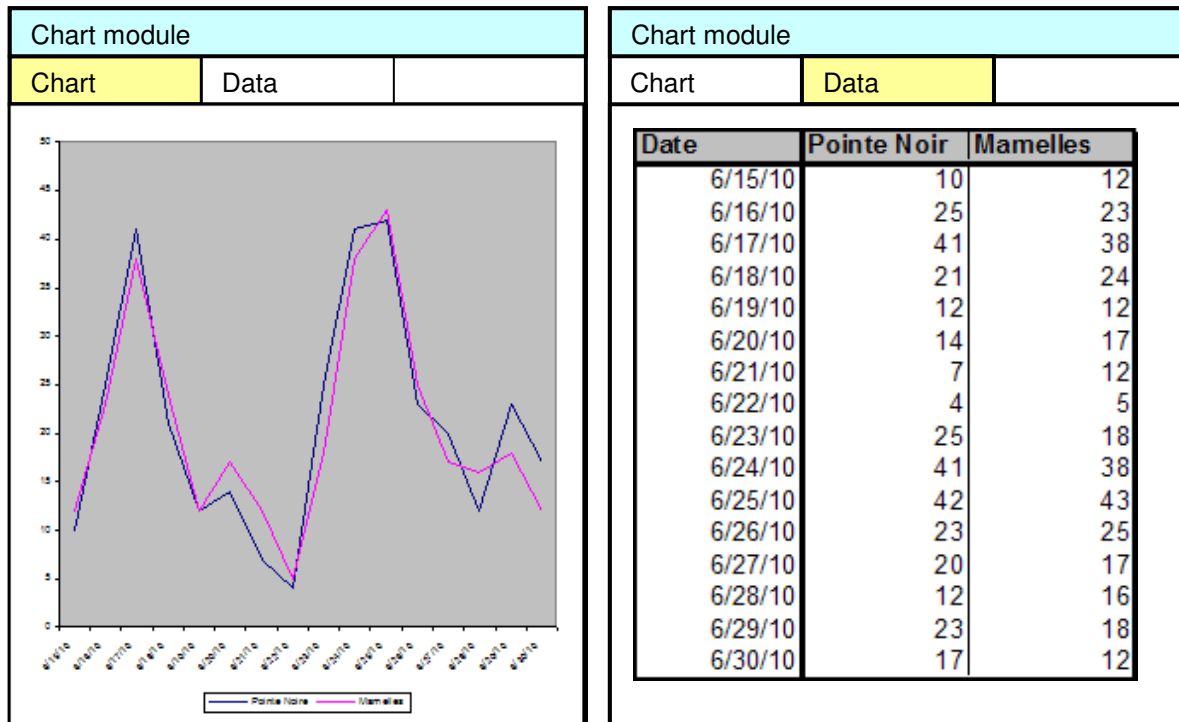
Chart module

| Chart | Data | |
|---|---|---|

50
45
40
35
30
25
20
15
10
5
0

6/15/10 6/16/10 6/17/10 6/18/10 6/19/10 6/20/10 6/21/10 6/22/10 6/23/10 6/24/10 6/25/10 6/26/10 6/27/10 6/28/10 6/29/10 6/30/10

Pointe Noire Mamelles

Chart module

| Chart | Data | |
|---|---|---|

| Date | Pointe Noir | Mamelles |
|---|---|---|
| 6/15/10 | 10 | 12 |
| 6/16/10 | 25 | 23 |
| 6/17/10 | 41 | 38 |
| 6/18/10 | 21 | 24 |
| 6/19/10 | 12 | 12 |
| 6/20/10 | 14 | 17 |
| 6/21/10 | 7 | 12 |
| 6/22/10 | 4 | 5 |
| 6/23/10 | 25 | 18 |
| 6/24/10 | 41 | 38 |
| 6/25/10 | 42 | 43 |
| 6/26/10 | 23 | 25 |
| 6/27/10 | 20 | 17 |
| 6/28/10 | 12 | 16 |
| 6/29/10 | 23 | 18 |
| 6/30/10 | 17 | 12 |